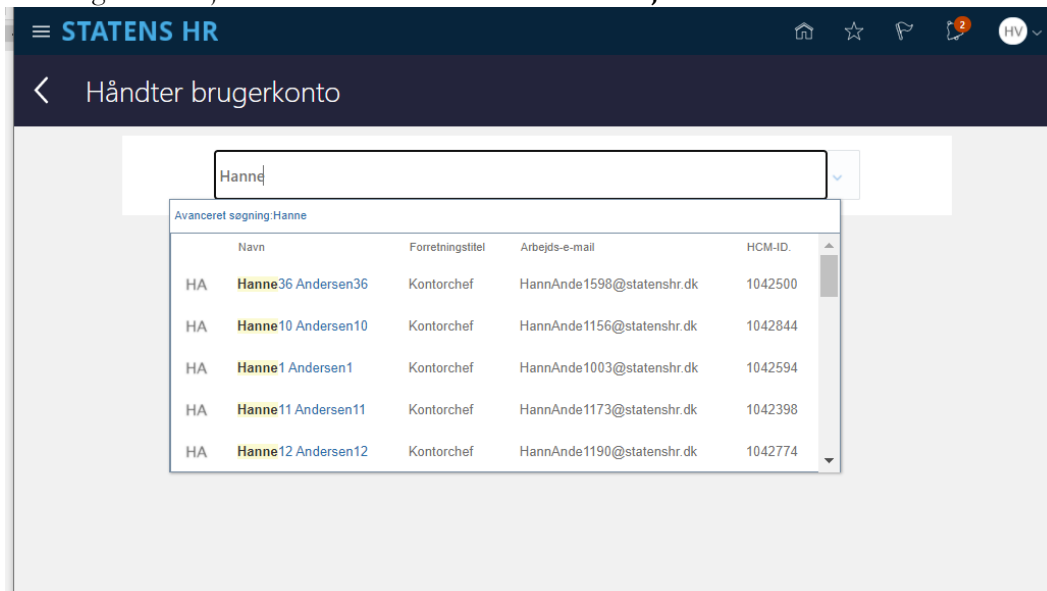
STATENS HR

2

HV

Håndter brugerkonto

Hanne

Avanceret søgning:Hanne

|  | Navn | Forretningstitel | Arbejds-e-mail | HCM-ID. |
|---|---|---|---|---|
| HA | Hanne36 Andersen36 | Kontorchef | HannAnde1598@statenshr.dk | 1042500 |
| HA | Hanne10 Andersen10 | Kontorchef | HannAnde1156@statenshr.dk | 1042844 |
| HA | Hanne1 Andersen1 | Kontorchef | HannAnde1003@statenshr.dk | 1042594 |
| HA | Hanne11 Andersen11 | Kontorchef | HannAnde1173@statenshr.dk | 1042398 |
| HA | Hanne12 Andersen12 | Kontorchef | HannAnde1190@statenshr.dk | 1042774 |